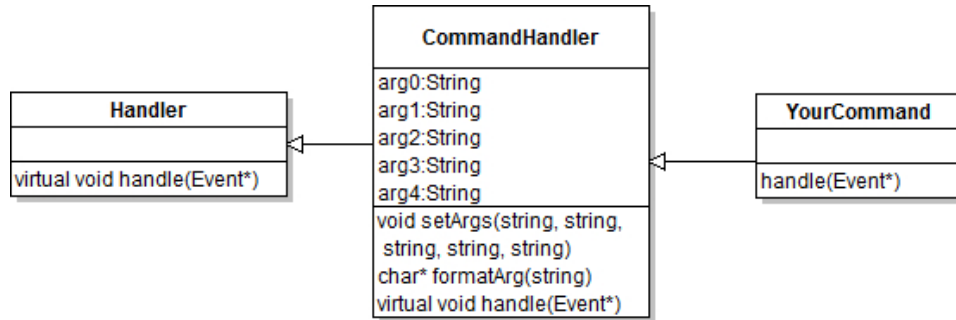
Handler

virtual void handle(Event*)

CommandHandler

arg0:String
arg1:String
arg2:String
arg3:String
arg4:String

void setArgs(string, string, string, string, string)
char* formatArg(string)
virtual void handle(Event*)

YourCommand

handle(Event*)